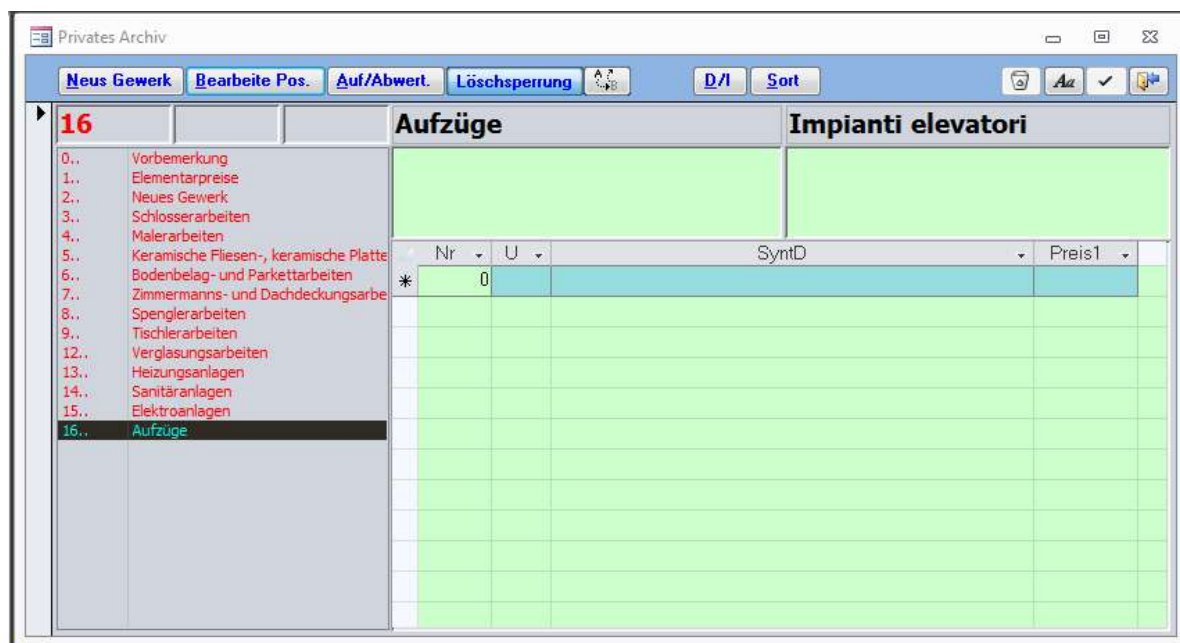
Privates Archiv

Neus Gewerk | Bearbeite Pos. | Auf/Abwert. | Löschsperrung | D/I | Sort | Aa

16

Aufzüge

Impianti elevatori

| 0.. | Vorbemerkung |
|---|---|
| 1.. | Elementarpreise |
| 2.. | Neues Gewerk |
| 3.. | Schlosserarbeiten |
| 4.. | Malerarbeiten |
| 5.. | Keramische Fliesen-, keramische Platte |
| 6.. | Bodenbelag- und Parkettarbeiten |
| 7.. | Zimmermanns- und Dachdeckungsarbe |
| 8.. | Spenglerarbeiten |
| 9.. | Tischlerarbeiten |
| 12.. | Verglasungsarbeiten |
| 13.. | Heizungsanlagen |
| 14.. | Sanitäranlagen |
| 15.. | Elektroanlagen |
| 16.. | Aufzüge |

| | Nr | U | SyntD | Preis1 |
|---|---|---|---|---|
| * | 0 | | | |